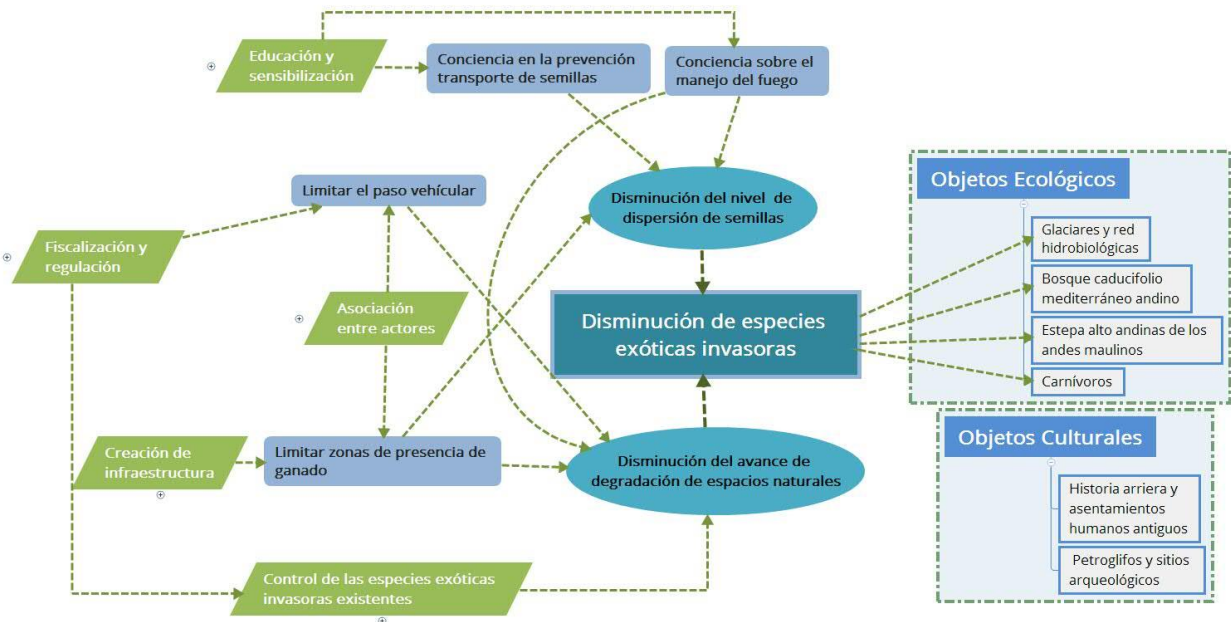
Educación y sensibilización

Conciencia en la prevención transporte de semillas

Conciencia sobre el manejo del fuego

Limitar el paso vehícular

Disminución del nivel de dispersión de semillas

Fiscalización y regulación

Asociación entre actores

Disminución de especies exóticas invasoras

Creación de infraestructura

Limitar zonas de presencia de ganado

Disminución del avance de degradación de espacios naturales

Control de las especies exóticas invasoras existentes

Objetos Ecológicos

Glaciares y red hidrobiológicas

Bosque caducifolio mediterráneo andino

Estepa alto andinas de los andes maulinos

Carnívoros

Objetos Culturales

Historia arriera y asentamientos humanos antiguos

Petroglifos y sitios arqueológicos